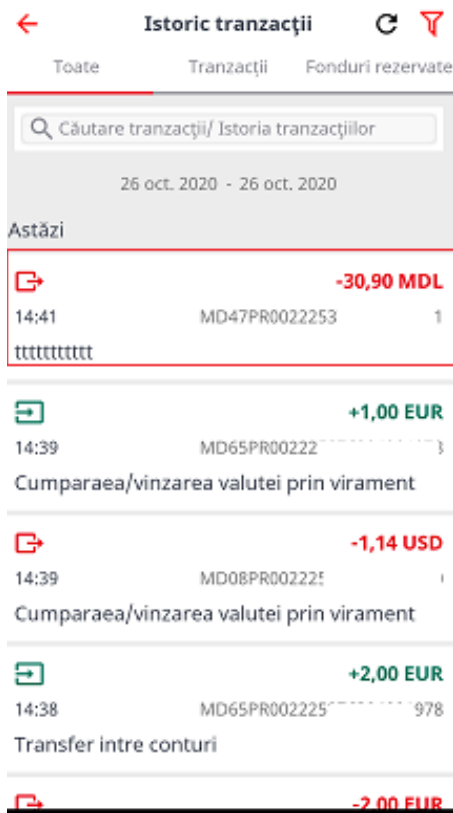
Istoric tranzacţii

Toate | Tranzacţii | Fonduri rezervate

Căutare tranzacţii/ Istoria tranzacţiilor

26 oct. 2020 - 26 oct. 2020

Astăzi

-30,90 MDL
14:41 MD47PR0022253 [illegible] 1
tttttttttt

+1,00 EUR
14:39 MD65PR00222 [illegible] 3
Cumparaea/vinzarea valutei prin virament

-1,14 USD
14:39 MD08PR00222 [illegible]
Cumparaea/vinzarea valutei prin virament

+2,00 EUR
14:38 MD65PR002225 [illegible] 978
Transfer intre conturi

-2,00 EUR